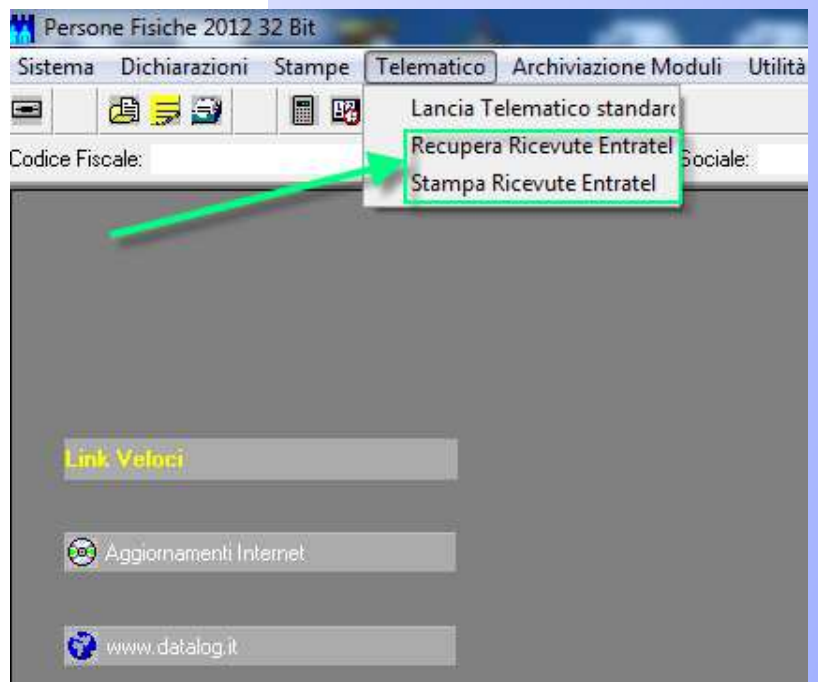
Persone Fisiche 2012 32 Bit

Sistema Dichiarazioni Stampe Telematico Archiviazione Moduli Utilità

Lancia Telematico standard

Recupera Ricevute Entratel

Stampa Ricevute Entratel

Codice Fiscale:

Sociale:

Link Veloci

Aggiornamenti Internet

www.datalog.it